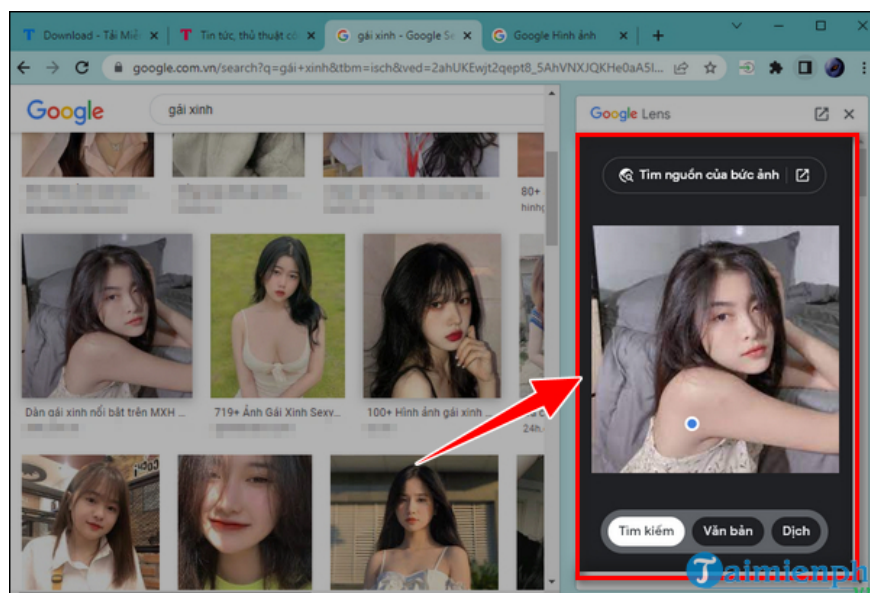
Download - Tải Miễ ×
Tin tức, thủ thuật cô ×
gái xinh - Google Se ×
Google Hình ảnh ×
+

google.com.vn/search?q=gái+xinh&tbm=isch&ved=2ahUKEwjt2qept8_5AhVNXJQKHe0aA5I...

Google
gái xinh

80+
hình

Dàn gái xinh nổi bật trên MXH ...
719+ Ảnh Gái Xinh Sexy...
100+ Hình ảnh gái xinh ...
24h.

Google Lens
Tìm nguồn của bức ảnh
Tìm kiếm
Văn bản
Dịch

Taimienph